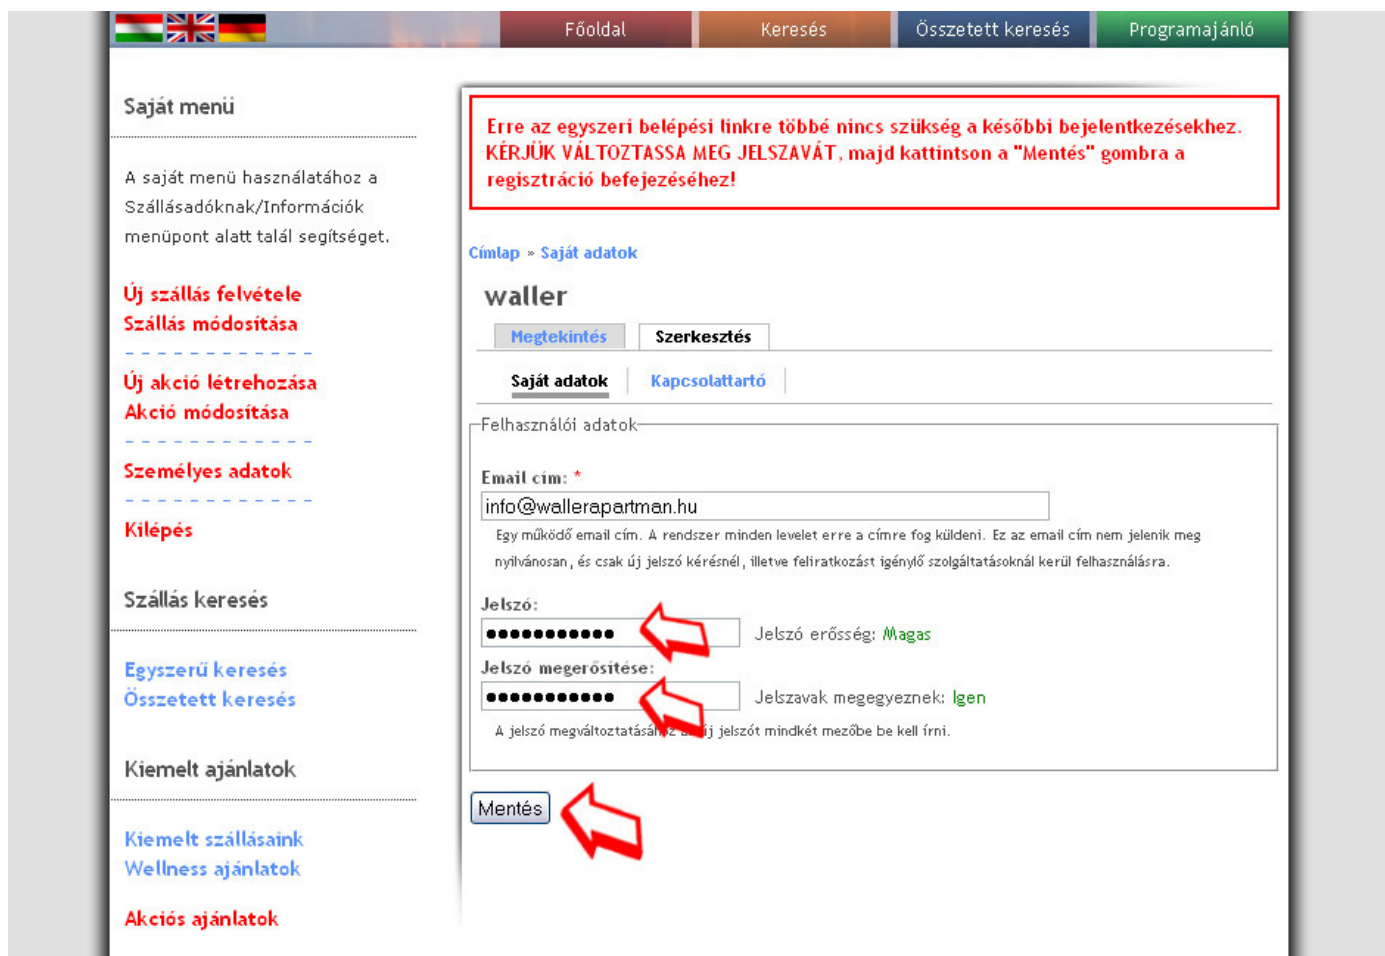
Főoldal Keresés Összetett keresés Programajánló

Saját menü

A saját menü használatához a Szállásadóknak/Információk menüpont alatt talál segítséget.

Új szállás felvétele
Szállás módosítása

Új akció létrehozása
Akció módosítása

Személyes adatok

Kilépés

Szállás keresés

Egyszerű keresés
Összetett keresés

Kiemelt ajánlatok

Kiemelt szállásaink
Wellness ajánlatok

Akciós ajánlatok

Erre az egyszeri belépési linkre többé nincs szükség a későbbi bejelentkezésekhez. KÉRJÜK VÁLTOZTASSA MEG JELSZAVÁT, majd kattintson a "Mentés" gombra a regisztráció befejezéséhez!

Címlap » Saját adatok

waller

Megtekintés Szerkesztés

Saját adatok Kapcsolattartó

Felhasználói adatok

Email cím: *
info@wallerapartman.hu
Egy működő email cím. A rendszer minden levelet erre a címre fog küldeni. Ez az email cím nem jelenik meg nyilvánosan, és csak új jelszó kérésnél, illetve feliratkozást igénylő szolgáltatásoknál kerül felhasználásra.

Jelszó:
●●●●●●●●●●● Jelszó erősség: Magas
Jelszó megerősítése:
●●●●●●●●●●● Jelszavak megegyeznek: Igen
A jelszó megváltoztatásá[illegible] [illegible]j jelszót mindkét mezőbe be kell írni.

Mentés